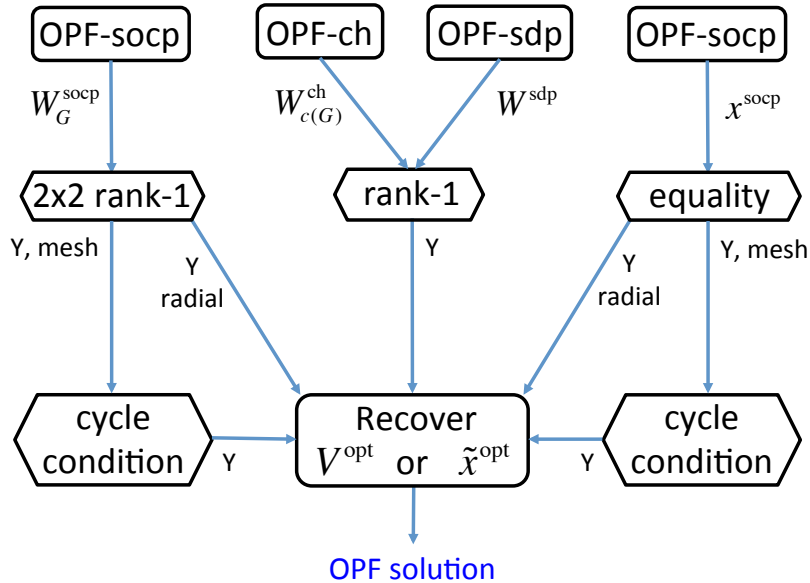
OPF-socp

OPF-ch

OPF-sdp

OPF-socp

$W_G^{\text{socp}}$

$W_{c(G)}^{\text{ch}}$

$W^{\text{sdp}}$

$x^{\text{socp}}$

2x2 rank-1

rank-1

equality

Y, mesh

Y radial

Y

Y radial

Y, mesh

cycle condition

Recover $V^{\text{opt}}$ or $\tilde{x}^{\text{opt}}$

cycle condition

Y

Y

OPF solution